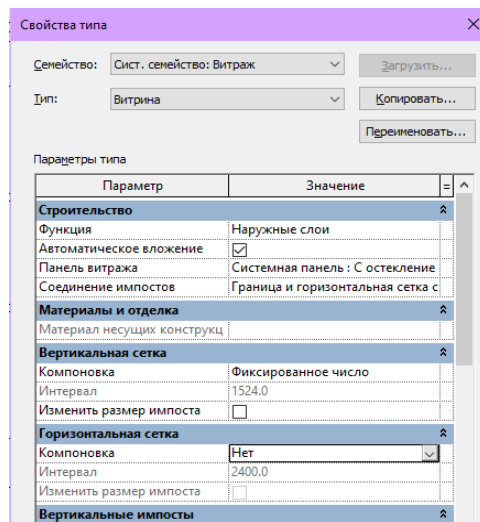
Свойства типа

Семейство: Сист. семейство: Витраж

Загрузить...

Тип: Витрина

Копировать...

Переименовать...

Параметры типа

| Параметр | Значение | = |
|---|---|---|
| **Строительство** | | |
| Функция | Наружные слои | |
| Автоматическое вложение | ☑ | |
| Панель витража | Системная панель : С остеклением | |
| Соединение импостов | Граница и горизонтальная сетка с | |
| **Материалы и отделка** | | |
| Материал несущих конструкц | | |
| **Вертикальная сетка** | | |
| Компоновка | Фиксированное число | |
| Интервал | 1524.0 | |
| Изменить размер импоста | ☐ | |
| **Горизонтальная сетка** | | |
| Компоновка | Нет | |
| Интервал | 2400.0 | |
| Изменить размер импоста | ☐ | |
| **Вертикальные импосты** | | |